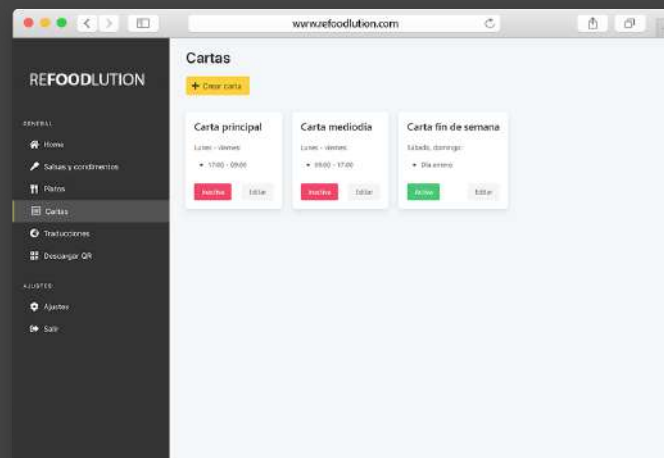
www.refoodlution.com

REFOODLUTION

GENERAL

Home

Salsas y condimentos

Platos

Cartas

Traducciones

Descargar QR

AJUSTES

Ajustes

Salir

Cartas

+ Crear carta

Carta principal

Lunes - viernes

• 17:00 - 09:00

Inactiva

Editar

Carta mediodia

Lunes - viernes

• 09:00 - 17:00

Inactiva

Editar

Carta fin de semana

Sabado, domingo

• Día entero

Activa

Editar